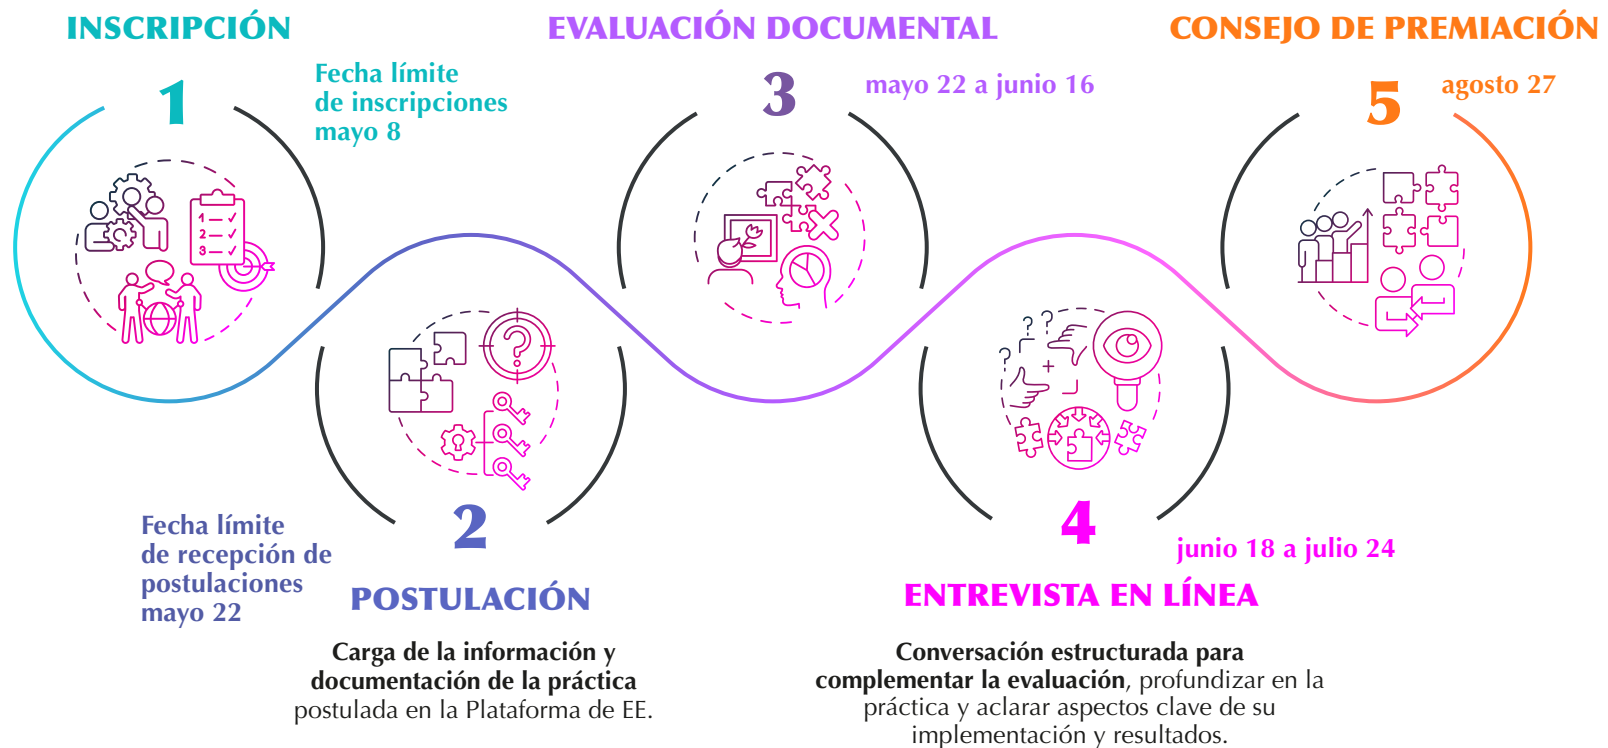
INSCRIPCIÓN

1

Fecha límite de inscripciones mayo 8

EVALUACIÓN DOCUMENTAL

3

mayo 22 a junio 16

CONSEJO DE PREMIACIÓN

5

agosto 27

1
2
3

2

Fecha límite de recepción de postulaciones mayo 22

POSTULACIÓN

Carga de la información y documentación de la práctica postulada en la Plataforma de EE.

4

junio 18 a julio 24

ENTREVISTA EN LÍNEA

Conversación estructurada para complementar la evaluación, profundizar en la práctica y aclarar aspectos clave de su implementación y resultados.